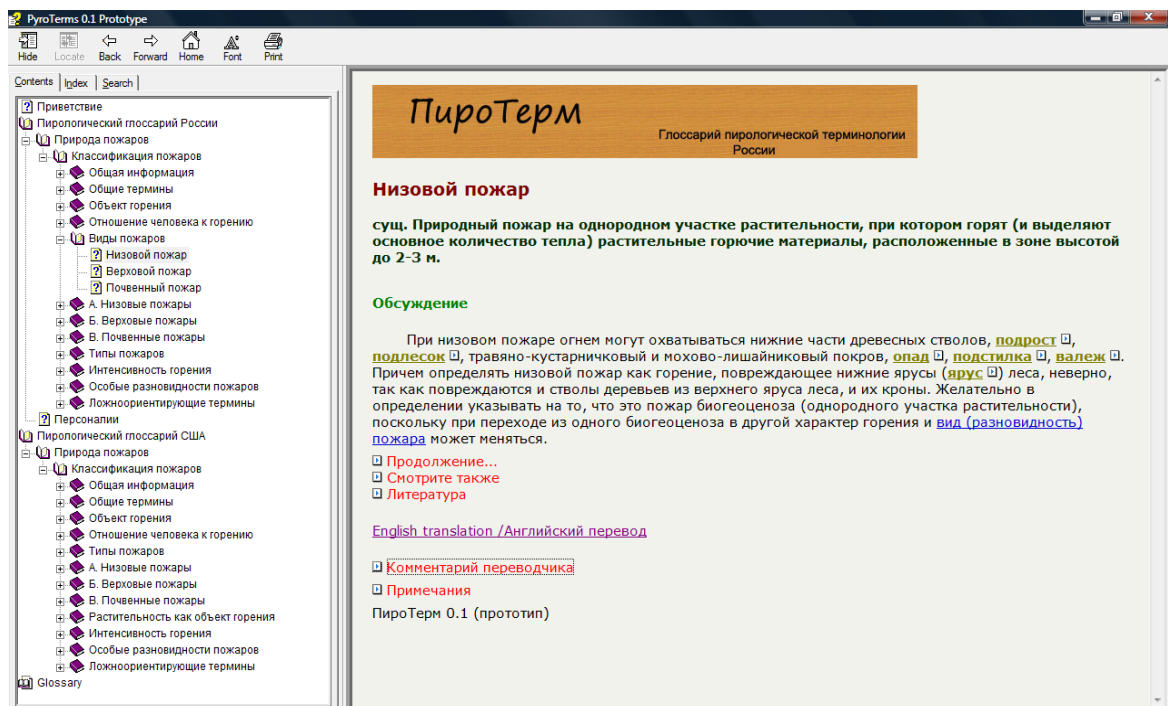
PyroTerms 0.1 Prototype

Hide Locate Back Forward Home Font Print

Contents Index Search

Приветствие
Пирологический глоссарий России
Природа пожаров
Классификация пожаров
Общая информация
Общие термины
Объект горения
Отношение человека к горению
Виды пожаров
Низовой пожар
Верховой пожар
Почвенный пожар
А. Низовые пожары
Б. Верховые пожары
В. Почвенные пожары
Типы пожаров
Интенсивность горения
Особые разновидности пожаров
Ложноориентирующие термины
Персоналии
Пирологический глоссарий США
Природа пожаров
Классификация пожаров
Общая информация
Общие термины
Объект горения
Отношение человека к горению
Типы пожаров
А. Низовые пожары
Б. Верховые пожары
В. Почвенные пожары
Растительность как объект горения
Интенсивность горения
Особые разновидности пожаров
Ложноориентирующие термины
Glossary

ПироТерм
Глоссарий пирологической терминологии России

Низовой пожар

сущ. Природный пожар на однородном участке растительности, при котором горят (и выделяют основное количество тепла) растительные горючие материалы, расположенные в зоне высотой до 2-3 м.

Обсуждение

При низовом пожаре огнем могут охватываться нижние части древесных стволов, подрост, подлесок, травяно-кустарничковый и мохово-лишайниковый покров, опад, подстилка, валеж. Причем определять низовой пожар как горение, повреждающее нижние ярусы (ярус) леса, неверно, так как повреждаются и стволы деревьев из верхнего яруса леса, и их кроны. Желательно в определении указывать на то, что это пожар биогеоценоза (однородного участка растительности), поскольку при переходе из одного биогеоценоза в другой характер горения и вид (разновидность) пожара может меняться.

Продолжение...
Смотрите также
Литература

English translation /Английский перевод

Комментарий переводчика

Примечания

ПироТерм 0.1 (прототип)